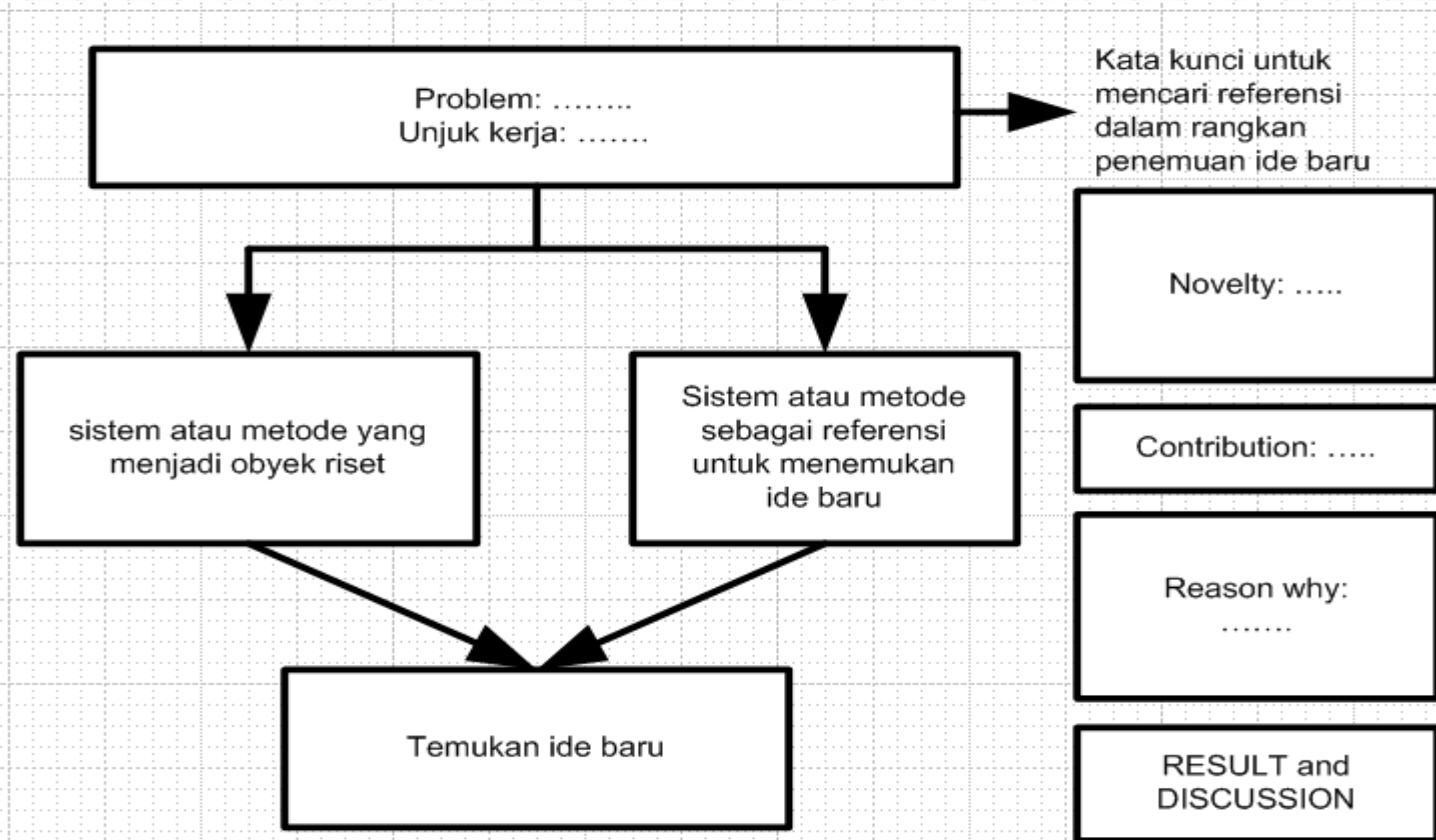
Problem: ……..
Unjuk kerja: …….

Kata kunci untuk mencari referensi dalam rangkan penemuan ide baru

sistem atau metode yang menjadi obyek riset

Sistem atau metode sebagai referensi untuk menemukan ide baru

Temukan ide baru

Novelty: …..

Contribution: …..

Reason why: …….

RESULT and DISCUSSION